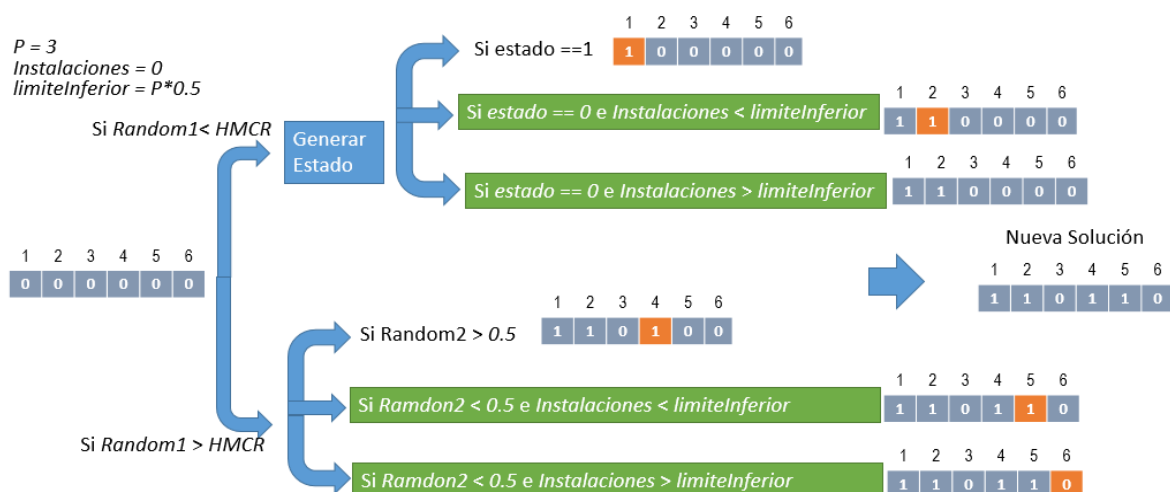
P = 3
Instalaciones = 0
limiteInferior = P*0.5

Si Random1< HMCR

Generar Estado

Si estado ==1

| 1 | 2 | 3 | 4 | 5 | 6 |
|---|---|---|---|---|---|
| 1 | 0 | 0 | 0 | 0 | 0 |

Si estado == 0 e Instalaciones < limiteInferior

| 1 | 2 | 3 | 4 | 5 | 6 |
|---|---|---|---|---|---|
| 1 | 1 | 0 | 0 | 0 | 0 |

Si estado == 0 e Instalaciones > limiteInferior

| 1 | 2 | 3 | 4 | 5 | 6 |
|---|---|---|---|---|---|
| 1 | 1 | 0 | 0 | 0 | 0 |

| 1 | 2 | 3 | 4 | 5 | 6 |
|---|---|---|---|---|---|
| 0 | 0 | 0 | 0 | 0 | 0 |

Nueva Solución

| 1 | 2 | 3 | 4 | 5 | 6 |
|---|---|---|---|---|---|
| 1 | 1 | 0 | 1 | 1 | 0 |

Si Random2 > 0.5

| 1 | 2 | 3 | 4 | 5 | 6 |
|---|---|---|---|---|---|
| 1 | 1 | 0 | 1 | 0 | 0 |

Si Ramdon2 < 0.5 e Instalaciones < limiteInferior

| 1 | 2 | 3 | 4 | 5 | 6 |
|---|---|---|---|---|---|
| 1 | 1 | 0 | 1 | 1 | 0 |

Si Random1 > HMCR

Si Ramdon2 < 0.5 e Instalaciones > limiteInferior

| 1 | 2 | 3 | 4 | 5 | 6 |
|---|---|---|---|---|---|
| 1 | 1 | 0 | 1 | 1 | 0 |